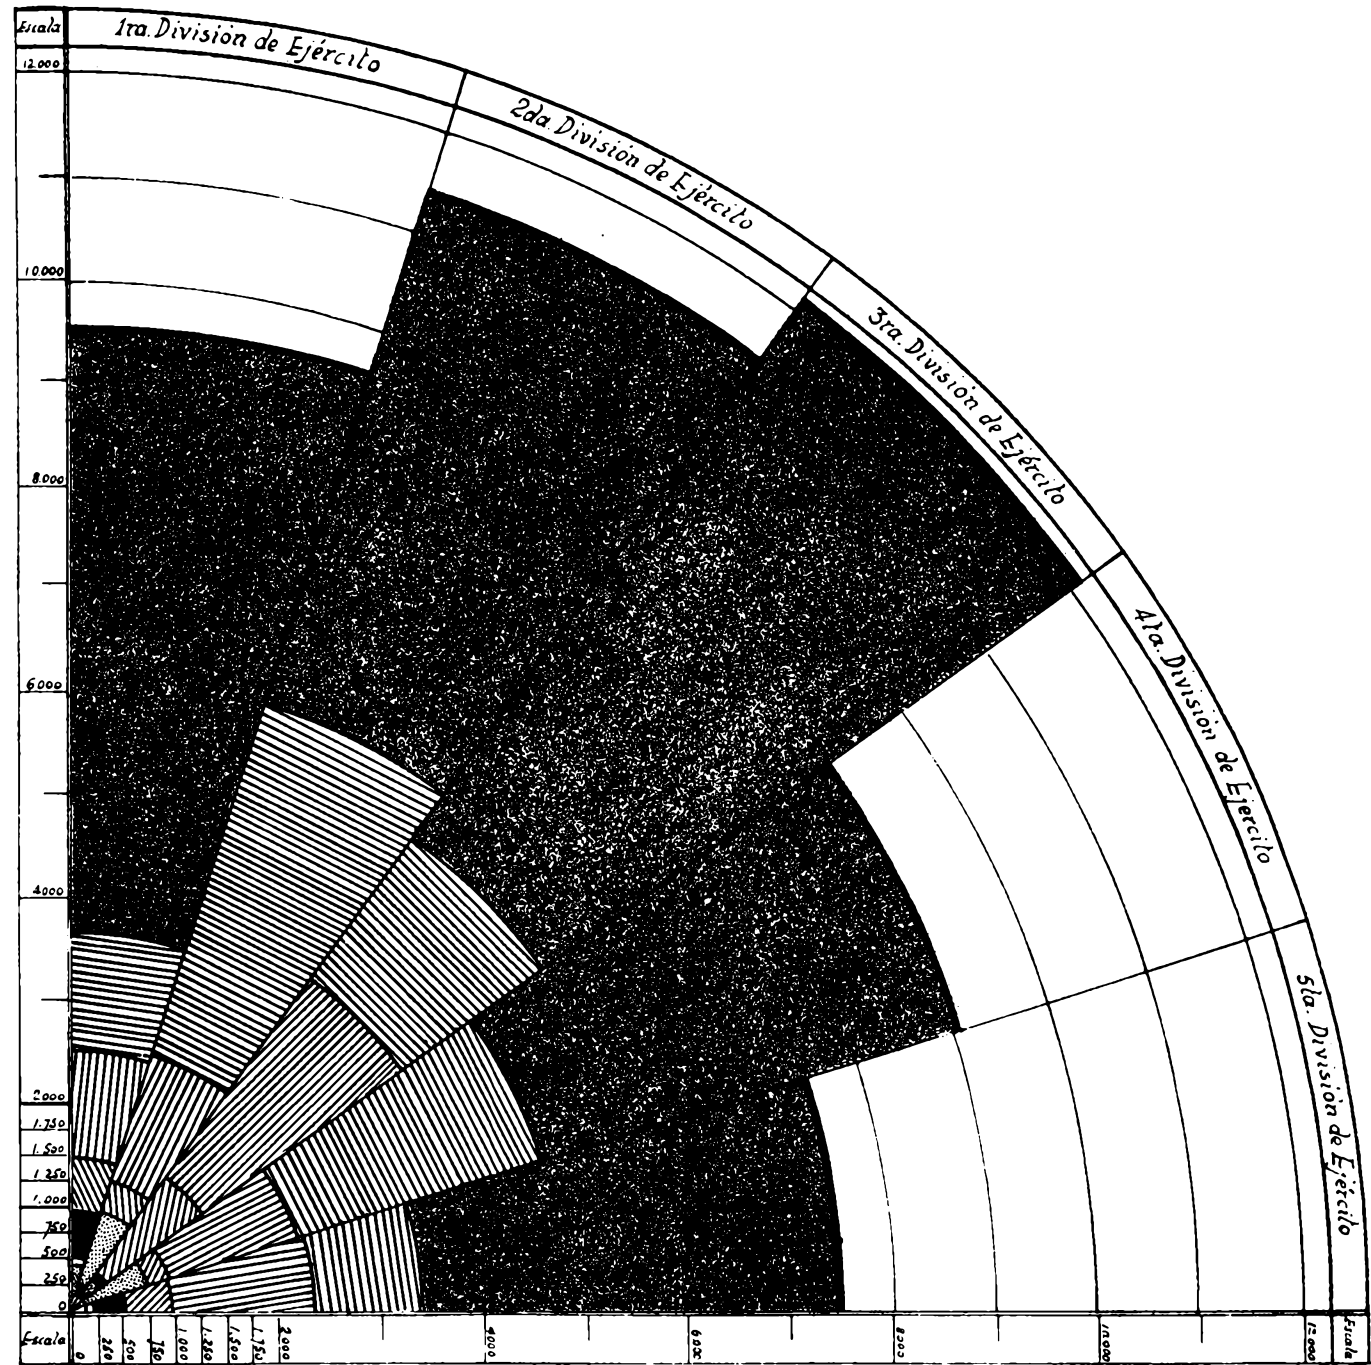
Escala
1ra. Division de Ejército
2da. Division de Ejército
3ra. Division de Ejército
4ta. Division de Ejército
5ta. Division de Ejército

12.000
10.000
8.000
6000
4000
2000
1.750
1.500
1.250
1.000
750
500
250
0

Escala
0
250
500
750
1.000
1.250
1.500
1.750
2000
4000
6000
8000
10000
12.000
Escala